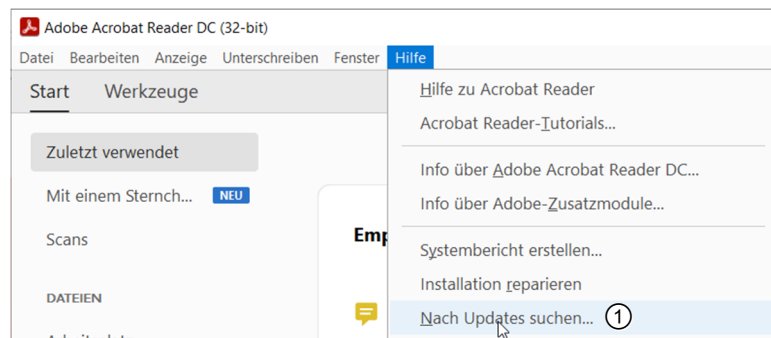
Adobe Acrobat Reader DC (32-bit)

Datei Bearbeiten Anzeige Unterschreiben Fenster Hilfe

Start Werkzeuge

Zuletzt verwendet

Mit einem Sternch... NEU

Scans

DATEIEN

Emp

Hilfe zu Acrobat Reader

Acrobat Reader-Tutorials...

Info über Adobe Acrobat Reader DC...

Info über Adobe-Zusatzmodule...

Systembericht erstellen...

Installation reparieren

Nach Updates suchen... 1